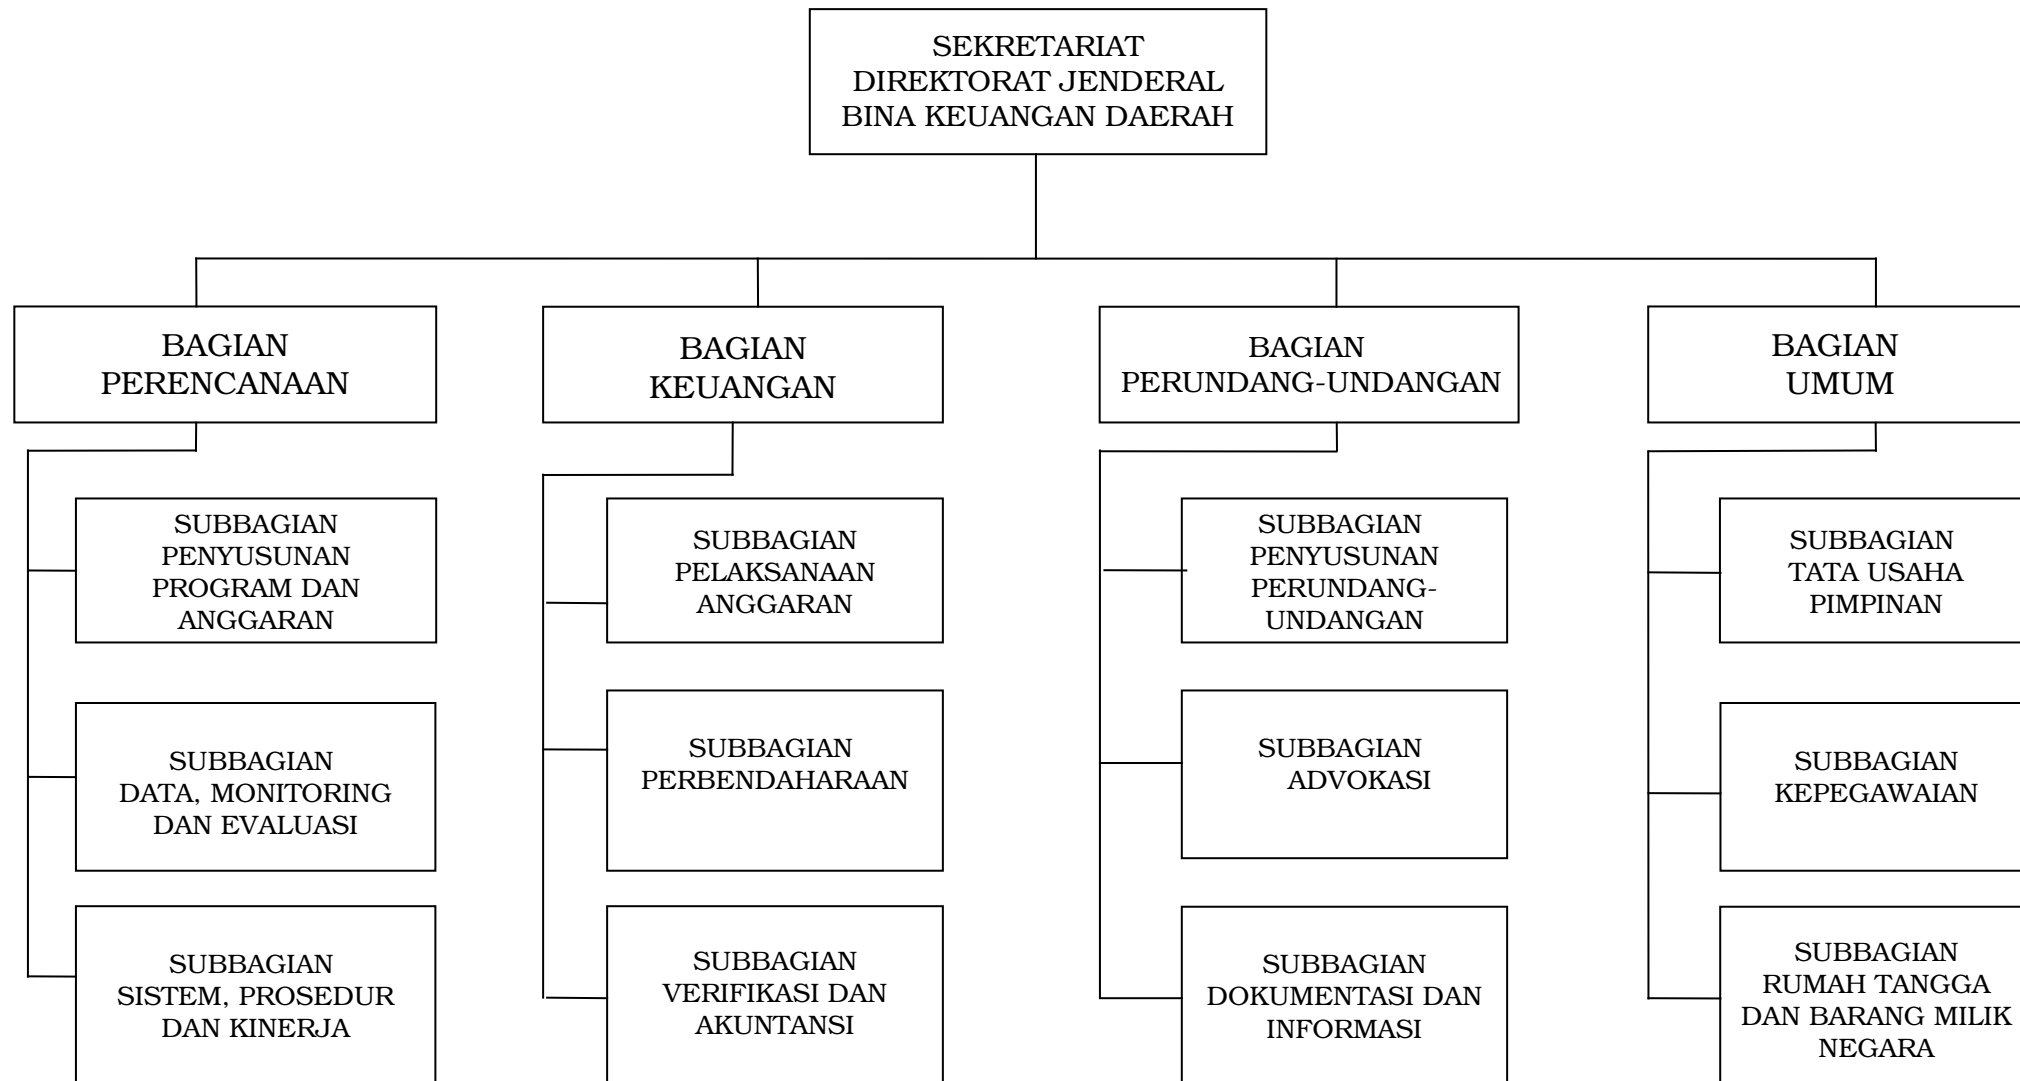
SEKRETARIAT
DIREKTORAT JENDERAL
BINA KEUANGAN DAERAH

BAGIAN
PERENCANAAN

SUBBAGIAN
PENYUSUNAN
PROGRAM DAN
ANGGARAN

SUBBAGIAN
DATA, MONITORING
DAN EVALUASI

SUBBAGIAN
SISTEM, PROSEDUR
DAN KINERJA

BAGIAN
KEUANGAN

SUBBAGIAN
PELAKSANAAN
ANGGARAN

SUBBAGIAN
PERBENDAHARAAN

SUBBAGIAN
VERIFIKASI DAN
AKUNTANSI

BAGIAN
PERUNDANG-UNDANGAN

SUBBAGIAN
PENYUSUNAN
PERUNDANG-UNDANGAN

SUBBAGIAN
ADVOKASI

SUBBAGIAN
DOKUMENTASI DAN
INFORMASI

BAGIAN
UMUM

SUBBAGIAN
TATA USAHA
PIMPINAN

SUBBAGIAN
KEPEGAWAIAN

SUBBAGIAN
RUMAH TANGGA
DAN BARANG MILIK
NEGARA